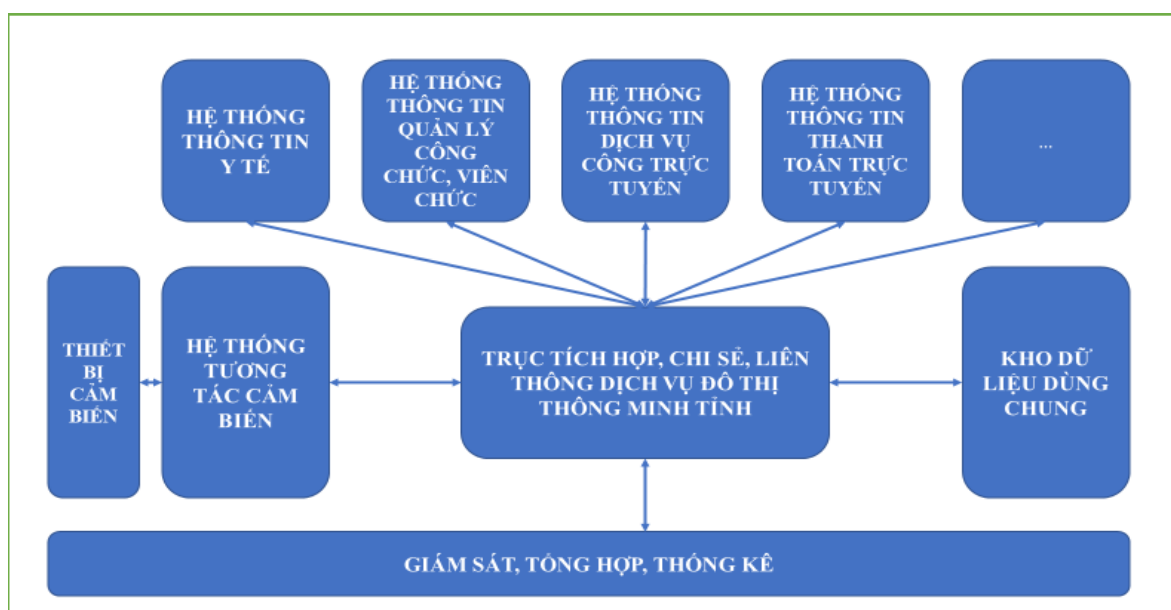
HỆ THỐNG THÔNG TIN Y TẾ

HỆ THỐNG THÔNG TIN QUẢN LÝ CÔNG CHỨC, VIÊN CHỨC

HỆ THỐNG THÔNG TIN DỊCH VỤ CÔNG TRỰC TUYẾN

HỆ THỐNG THÔNG TIN THANH TOÁN TRỰC TUYẾN

...

THIẾT BỊ CẢM BIẾN

HỆ THỐNG TƯƠNG TÁC CẢM BIẾN

TRỤC TÍCH HỢP, CHI SẺ, LIÊN THÔNG DỊCH VỤ ĐÔ THỊ THÔNG MINH TỈNH

KHO DỮ LIỆU DÙNG CHUNG

GIÁM SÁT, TỔNG HỢP, THỐNG KÊ